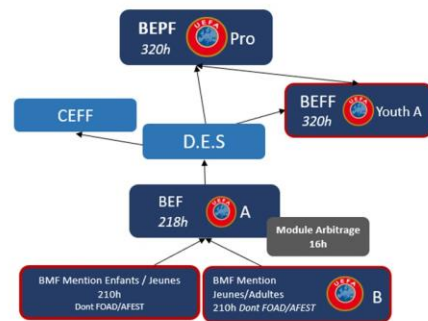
BEPF
320h
UEFA
Pro

CEFF

BEFF
320h
UEFA
Youth A

D.E.S

BEF
218h
UEFA
A

Module Arbitrage
16h

BMF Mention Enfants / Jeunes
210h
Dont FOAD/AFEST

BMF Mention
Jeunes/Adultes
210h Dont FOAD/AFEST
UEFA
B